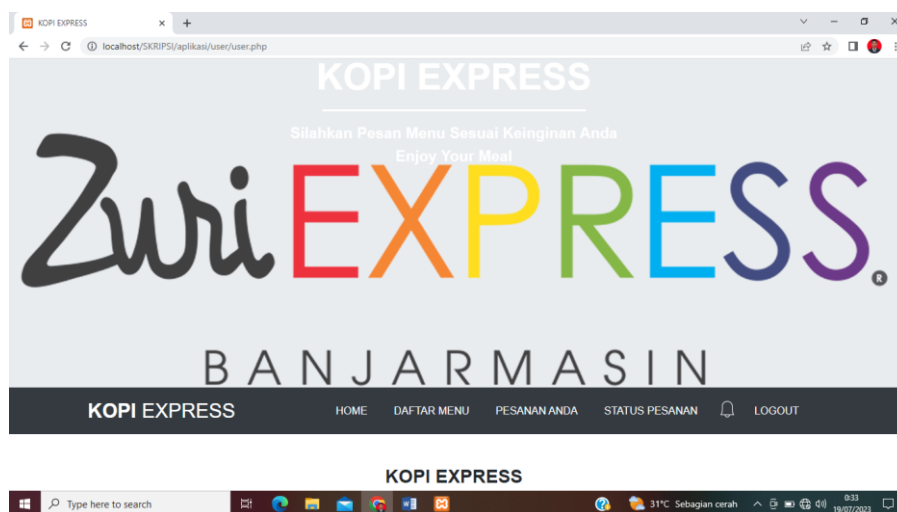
KOPI EXPRESS ×
localhost/SKRIPSI/aplikasi/user/user.php

KOPI EXPRESS

Silahkan Pesan Menu Sesuai Keinginan Anda
Enjoy Your Meal

Zuri EXPRESS®

BANJARMASIN

KOPI EXPRESS
HOME DAFTAR MENU PESANAN ANDA STATUS PESANAN LOGOUT

KOPI EXPRESS

Type here to search
31°C Sebagian cerah
0:33
19/07/2023